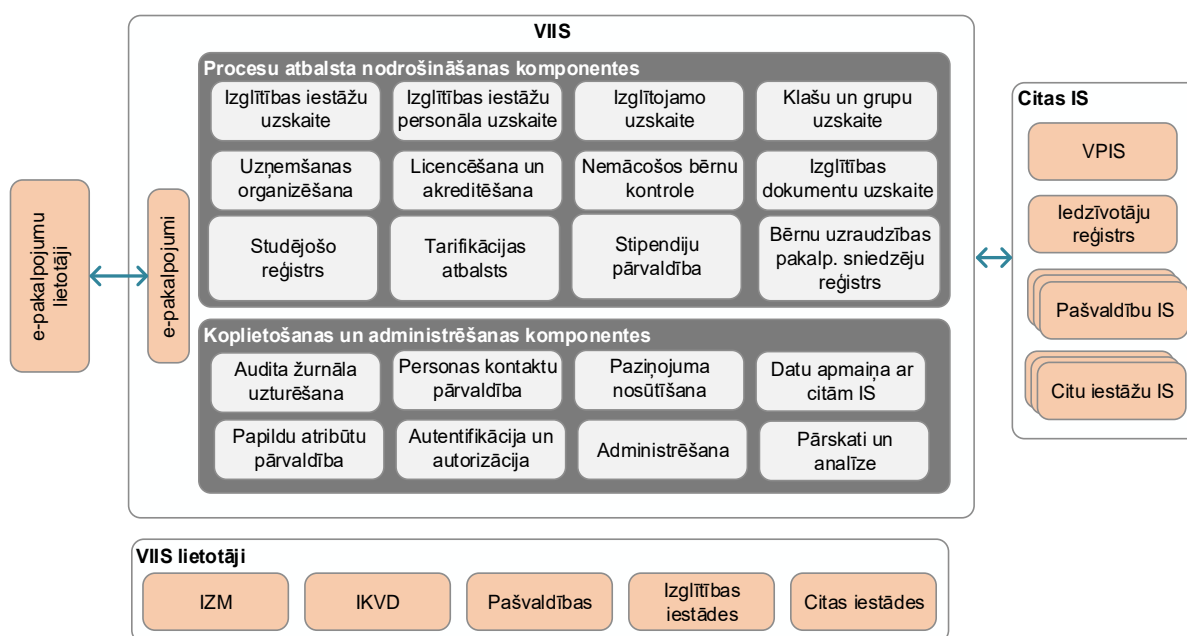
e-pakalpojumu lietotāji

e-pakalpojumi

VIIS

Procesu atbalsta nodrošināšanas komponentes

Izglītības iestāžu uzskaite

Izglītības iestāžu personāla uzskaite

Izglītojamo uzskaite

Klašu un grupu uzskaite

Uzņemšanas organizēšana

Licencēšana un akreditēšana

Nemācošos bērnu kontrole

Izglītības dokumentu uzskaite

Studējošo reģistrs

Tarifikācijas atbalsts

Stipendiju pārvaldība

Bērnu uzraudzības pakalp. sniedzēju reģistrs

Koplietošanas un administrēšanas komponentes

Audita žurnāla uzturēšana

Personas kontaktu pārvaldība

Paziņojuma nosūtīšana

Datu apmaiņa ar citām IS

Papildu atribūtu pārvaldība

Autentifikācija un autorizācija

Administrēšana

Pārskati un analīze

Citas IS

VPIS

Iedzīvotāju reģistrs

Pašvaldību IS

Citu iestāžu IS

VIIS lietotāji

IZM

IKVD

Pašvaldības

Izglītības iestādes

Citas iestādes